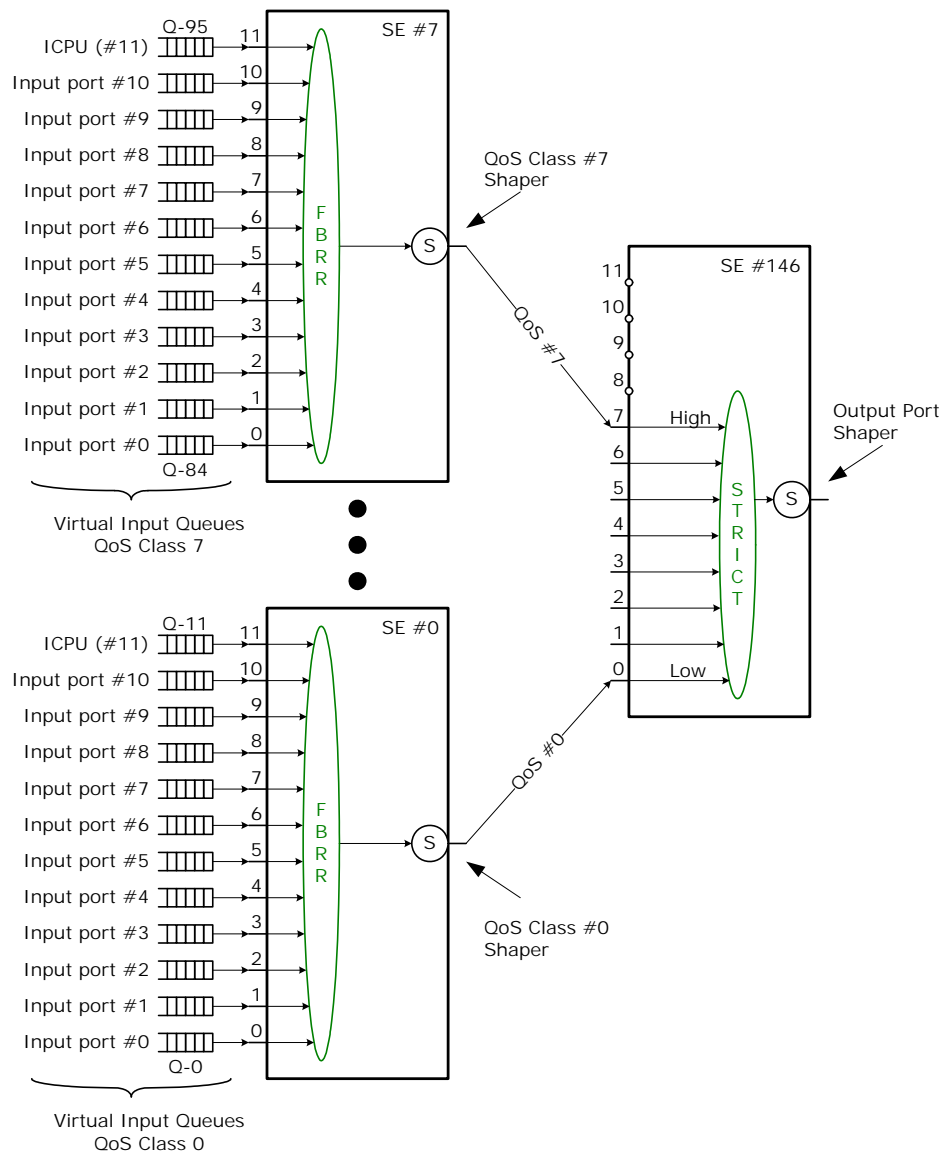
Q-95
ICPU (#11)
Input port #10
Input port #9
Input port #8
Input port #7
Input port #6
Input port #5
Input port #4
Input port #3
Input port #2
Input port #1
Input port #0
Q-84
11
10
9
8
7
6
5
4
3
2
1
0
SE #7
F B R R
S

Virtual Input Queues
QoS Class 7

QoS Class #7
Shaper

QoS #7

SE #146
11
10
9
8
7
High
6
5
4
3
2
1
0
Low
S T R I C T
S
Output Port
Shaper

Q-11
ICPU (#11)
Input port #10
Input port #9
Input port #8
Input port #7
Input port #6
Input port #5
Input port #4
Input port #3
Input port #2
Input port #1
Input port #0
Q-0
11
10
9
8
7
6
5
4
3
2
1
0
SE #0
F B R R
S

QoS #0

QoS Class #0
Shaper

Virtual Input Queues
QoS Class 0